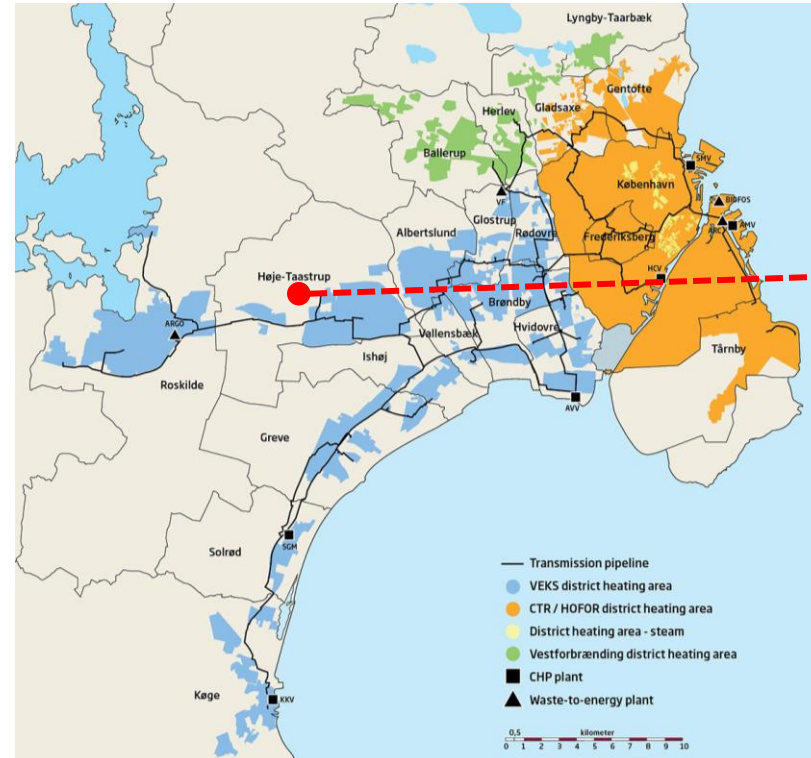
Lyngby-Taarbæk
Gentofte
Gladsaxe
Herlev
Ballerup
SMV
København
BIOFOS
VF
Glostrup
ARC
AMV
Rødovre
Frederiksberg
Albertslund
HCV
Høje-Taastrup
Brøndby
ARGO
Vallensbæk
Hvidovre
Ishøj
Tårnby
Roskilde
AVV
Greve
SGM
Solrød
Køge
KKV

Transmission pipeline
VEKS district heating area
CTR / HOFOR district heating area
District heating area - steam
Vestforbrænding district heating area
CHP plant
Waste-to-energy plant

0,5 kilometer
0 1 2 3 4 5 6 7 8 9 10